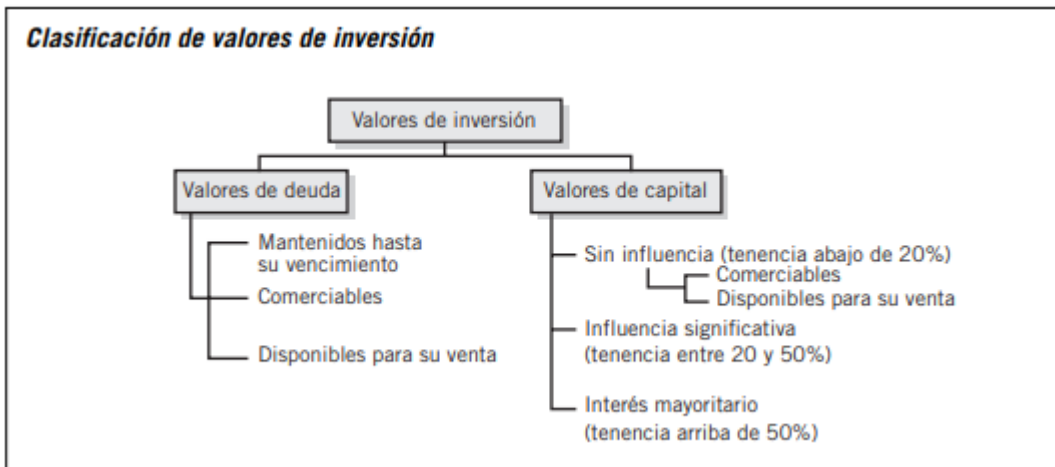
Clasificación de valores de inversión

Valores de inversión

Valores de deuda

Mantenidos hasta su vencimiento

Comerciables

Disponibles para su venta

Valores de capital

Sin influencia (tenencia abajo de 20%)

Comerciables

Disponibles para su venta

Influencia significativa (tenencia entre 20 y 50%)

Interés mayoritario (tenencia arriba de 50%)